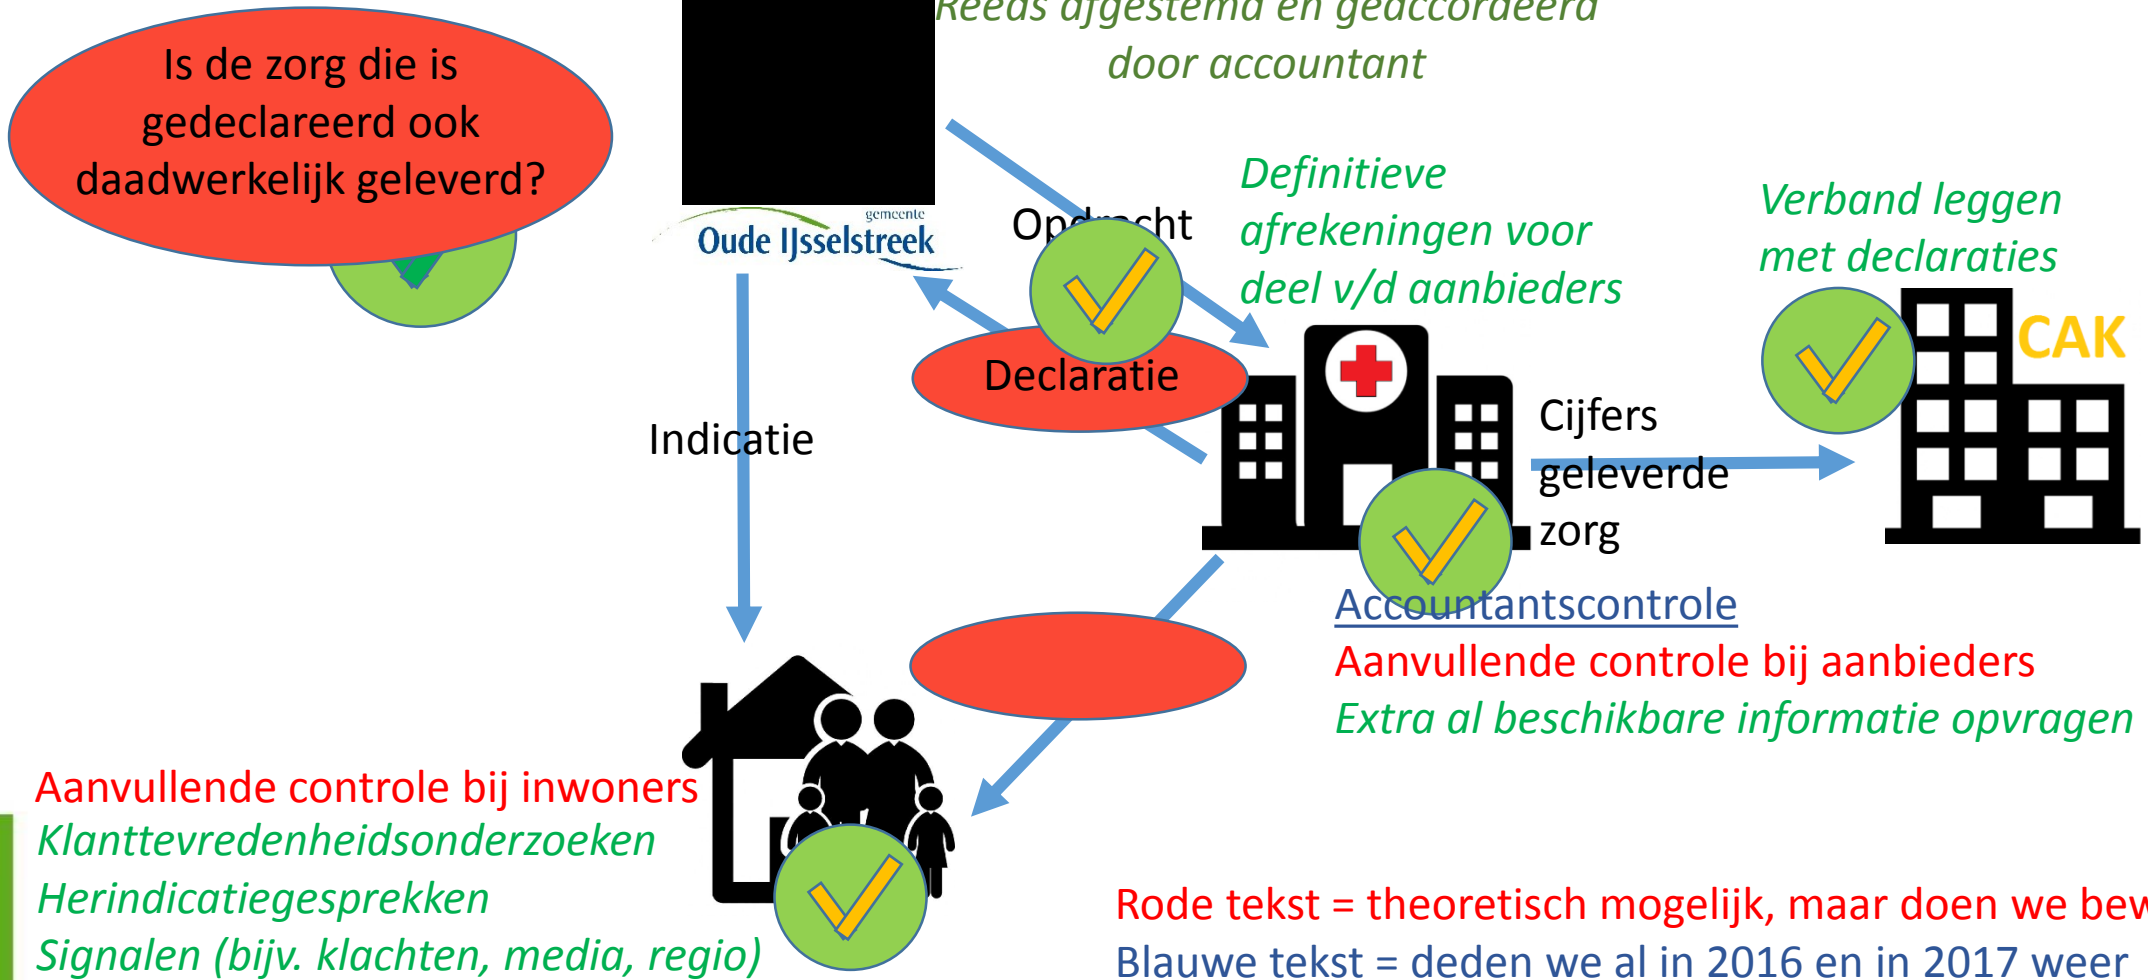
Is de zorg die is gedeclareerd ook daadwerkelijk geleverd?

Reeds afgestemd en geaccordeerd door accountant

gemeente
Oude IJsselstreek

Opdracht

Definitieve afrekeningen voor deel v/d aanbieders

Verband leggen met declaraties

CAK

Declaratie

Indicatie

Cijfers geleverde zorg

Accountantscontrole
Aanvullende controle bij aanbieders
Extra al beschikbare informatie opvragen

Aanvullende controle bij inwoners
Klanttevredenheidsonderzoeken
Herindicatiegesprekken
Signalen (bijv. klachten, media, regio)

Rode tekst = theoretisch mogelijk, maar doen we bew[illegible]
Blauwe tekst = deden we al in 2016 en in 2017 weer